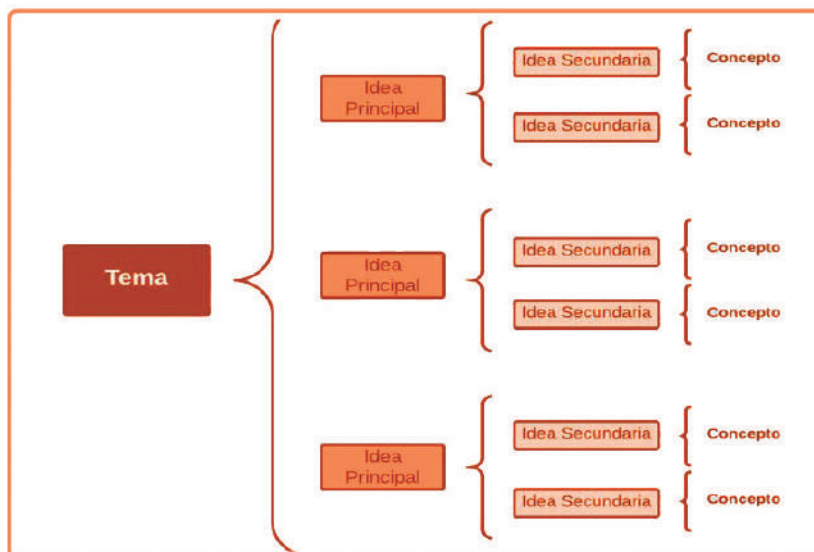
Tema

Idea Principal

Idea Secundaria

Concepto

Idea Secundaria

Concepto

Idea Principal

Idea Secundaria

Concepto

Idea Secundaria

Concepto

Idea Principal

Idea Secundaria

Concepto

Idea Secundaria

Concepto